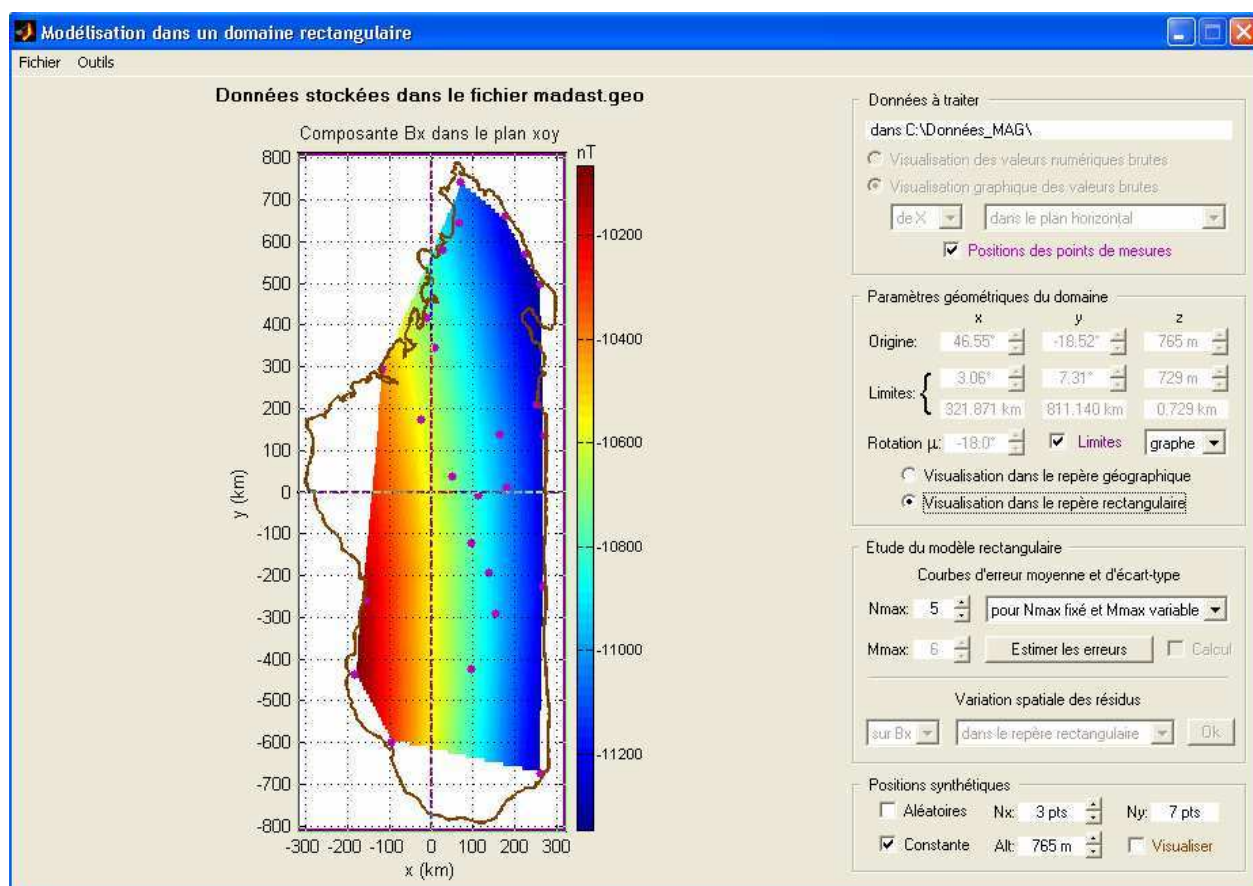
Modélisation dans un domaine rectangulaire

Fichier Outils

Données stockées dans le fichier madast.geo

Composante Bx dans le plan xoy

nT

-10200
-10400
-10600
-10800
-11000
-11200

800
700
600
500
400
300
200
100
0
-100
-200
-300
-400
-500
-600
-700
-800

y (km)

-300 -200 -100 0 100 200 300

x (km)

Données à traiter

dans C:\Données_MAG\

Visualisation des valeurs numériques brutes

Visualisation graphique des valeurs brutes

de X

dans le plan horizontal

Positions des points de mesures

Paramètres géométriques du domaine

x y z

Origine: 46.55° -18.52° 765 m

Limites: 3.06° 7.31° 729 m

321.871 km 811.140 km 0.729 km

Rotation µ: -18.0° Limites graphe

Visualisation dans le repère géographique

Visualisation dans le repère rectangulaire

Etude du modèle rectangulaire

Courbes d'erreur moyenne et d'écart-type

Nmax: 5 pour Nmax fixé et Mmax variable

Mmax: 6 Estimer les erreurs Calcul

Variation spatiale des résidus

sur Bx dans le repère rectangulaire Ok

Positions synthétiques

Aléatoires Nx: 3 pts Ny: 7 pts

Constante Alt: 765 m Visualiser